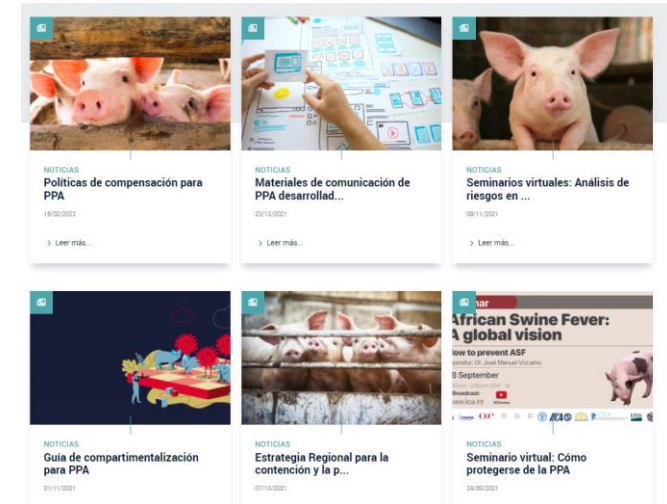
NOTICIAS
Políticas de compensación para PPA
18/02/2022
> Leer más...

NOTICIAS
Materiales de comunicación de PPA desarrollad...
23/12/2021
> Leer más...

NOTICIAS
Seminarios virtuales: Análisis de riesgos en ...
08/11/2021
> Leer más...

NOTICIAS
Guía de compartimentalización para PPA
01/11/2021

nar
African Swine Fever: A global vision
low to prevent ASF
Expositor: Dr. José Manuel Vizcaíno
8 September
Broadcast:

NOTICIAS
Estrategia Regional para la contención y la p...
07/10/2021

NOTICIAS
Seminario virtual: Cómo protegerse de la PPA
24/09/2021